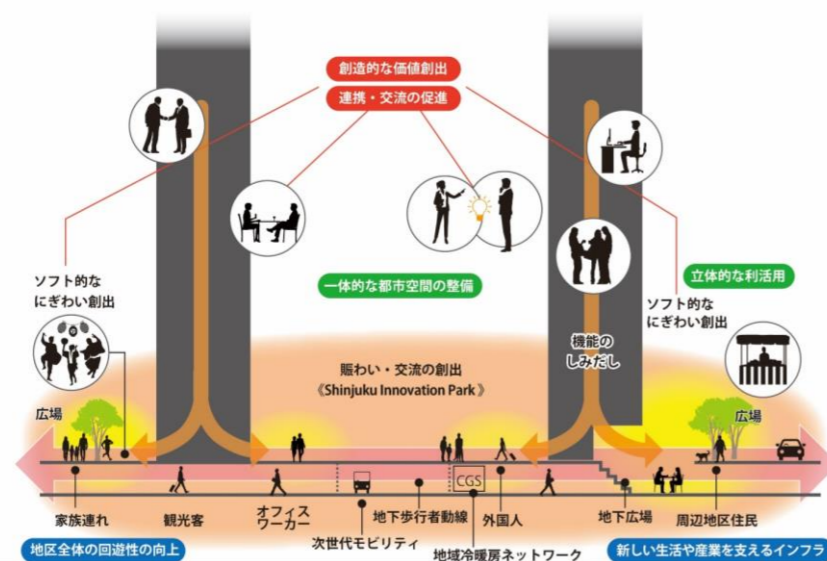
創造的な価値創出

連携・交流の促進

ソフト的なにぎわい創出

一体的な都市空間の整備

立体的な利活用

ソフト的なにぎわい創出

機能のしみだし

賑わい・交流の創出
《Shinjuku Innovation Park》

広場

広場

CGS

家族連れ

観光客

オフィスワーカー

地下歩行者動線

外国人

地下広場

周辺地区住民

次世代モビリティ

地域冷暖房ネットワーク

地区全体の回遊性の向上

新しい生活や産業を支えるインフラ